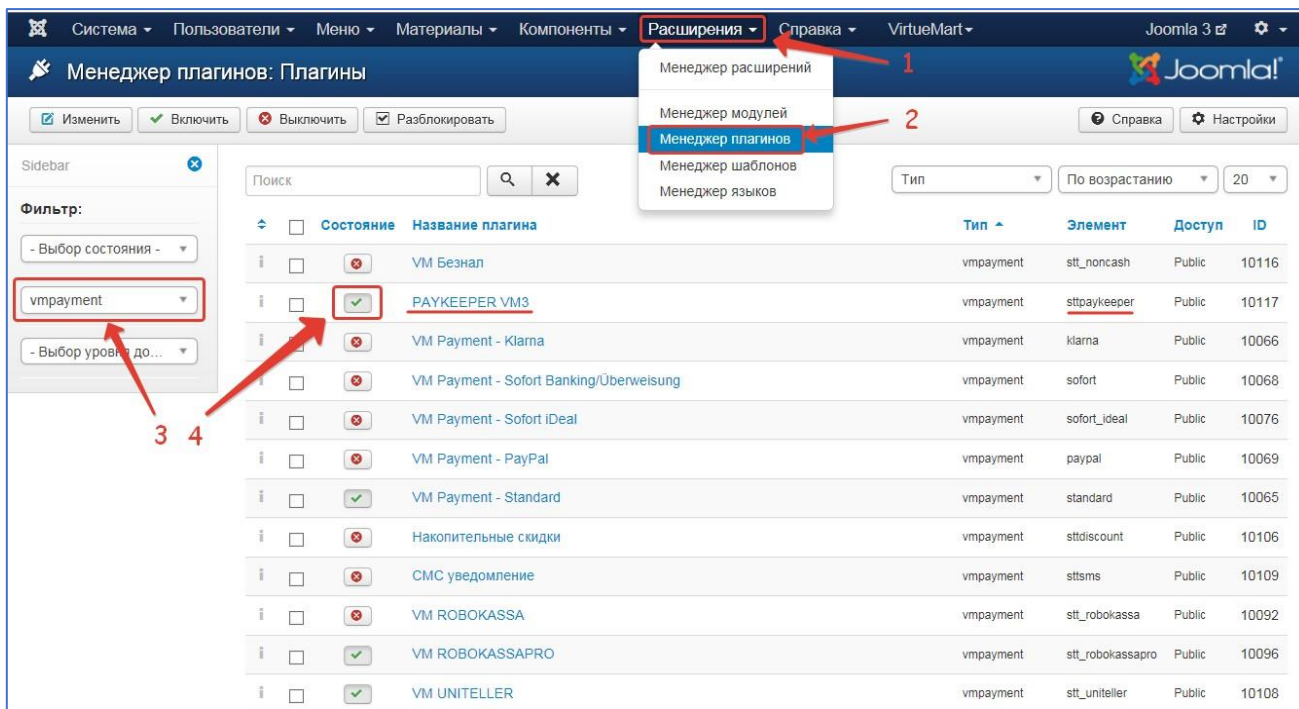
Система ▾ Пользователи ▾ Меню ▾ Материалы ▾ Компоненты ▾ Расширения ▾ Справка ▾ VirtueMart▾ Joomla 3 ⚙ ▾

Менеджер плагинов: Плагины

Joomla!

Изменить Включить Выключить Разблокировать

Справка Настройки

Менеджер расширений
Менеджер модулей
Менеджер плагинов
Менеджер шаблонов
Менеджер языков

1
2

Sidebar

Фильтр:

- Выбор состояния -

vmpayment

- Выбор уровня до...

3 4

Поиск

Тип

По возрастанию

20

| | | Состояние | Название плагина | Тип ▲ | Элемент | Доступ | ID |
|---|---|---|---|---|---|---|---|
| | | | VM Безнал | vmpayment | stt_noncash | Public | 10116 |
| | | ✓ | PAYKEEPER VM3 | vmpayment | sttpaykeeper | Public | 10117 |
| | | | VM Payment - Klarna | vmpayment | klarna | Public | 10066 |
| | | | VM Payment - Sofort Banking/Überweisung | vmpayment | sofort | Public | 10068 |
| | | | VM Payment - Sofort iDeal | vmpayment | sofort_ideal | Public | 10076 |
| | | | VM Payment - PayPal | vmpayment | paypal | Public | 10069 |
| | | ✓ | VM Payment - Standard | vmpayment | standard | Public | 10065 |
| | | | Накопительные скидки | vmpayment | sttdiscount | Public | 10106 |
| | | | СМС уведомление | vmpayment | sttsms | Public | 10109 |
| | | | VM ROBOKASSA | vmpayment | stt_robokassa | Public | 10092 |
| | | ✓ | VM ROBOKASSAPRO | vmpayment | stt_robokassapro | Public | 10096 |
| | | ✓ | VM UNITELLER | vmpayment | stt_uniteller | Public | 10108 |